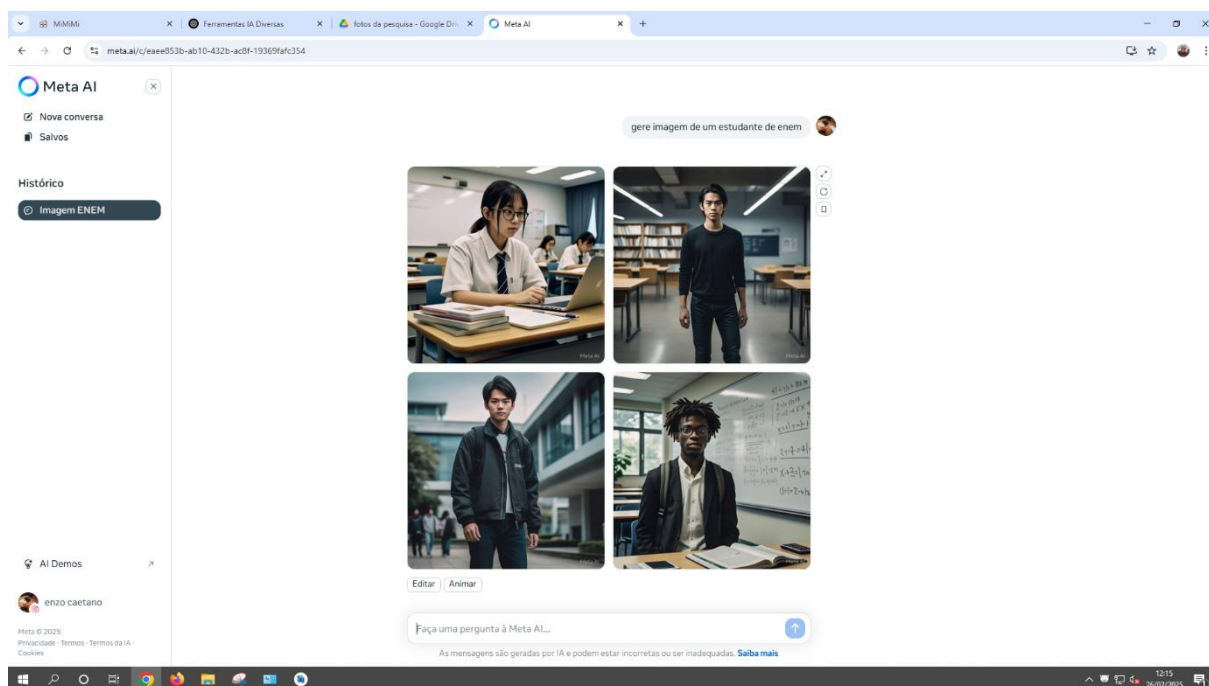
MiMiMi
Ferramentas IA Diversas
fotos da pesquisa - Google Dri
Meta AI
meta.ai/c/eaee853b-ab10-432b-ac8f-19369fafc354

Meta AI
Nova conversa
Salvos
Histórico
Imagem ENEM

gere imagem de um estudante de enem

Meta AI
Meta AI

Editar
Animar

AI Demos
enzo caetano
Meta © 2025
Privacidade · Termos · Termos da IA · Cookies

Faça uma pergunta à Meta AI...
As mensagens são geradas por IA e podem estar incorretas ou ser inadequadas. Saiba mais

12:15
26/02/2025